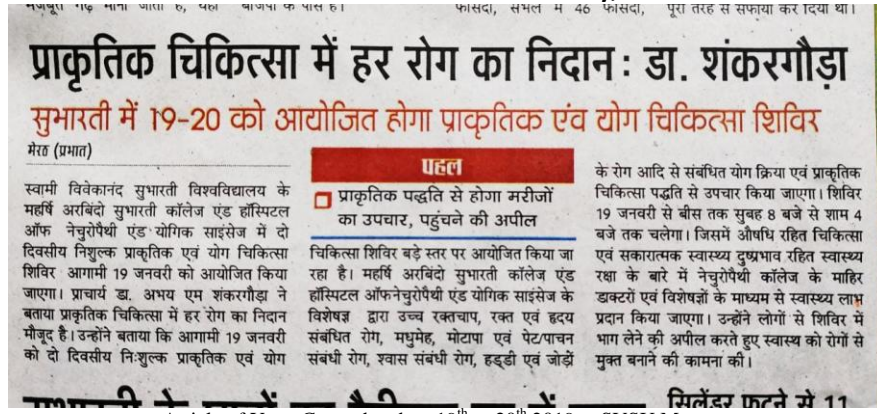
मजबूत गढ़ माना जाता है, वहां बाजपा के पास है। फीसदी, संभल में 46 फीसदी, पूरा तरह से सफाया कर दिया था।

प्राकृतिक चिकित्सा में हर रोग का निदान : डा. शंकरगौड़ा

सुभारती में 19-20 को आयोजित होगा प्राकृतिक एंव योग चिकित्सा शिविर

मेरठ (प्रभात)

स्वामी विवेकानंद सुभारती विश्वविद्यालय के महर्षि अरबिंदो सुभारती कॉलेज एंड हॉस्पिटल ऑफ नेचुरोपैथी एंड योगिक साइंसेज में दो दिवसीय निशुल्क प्राकृतिक एवं योग चिकित्सा शिविर आगामी 19 जनवरी को आयोजित किया जाएगा। प्राचार्य डा. अभय एम शंकरगौड़ा ने बताया प्राकृतिक चिकित्सा में हर रोग का निदान मौजूद है। उन्होंने बताया कि आगामी 19 जनवरी को दो दिवसीय निःशुल्क प्राकृतिक एवं योग

पहल

प्राकृतिक पद्धति से होगा मरीजों का उपचार, पहुंचने की अपील

चिकित्सा शिविर बड़े स्तर पर आयोजित किया जा रहा है। महर्षि अरबिंदो सुभारती कॉलेज एंड हॉस्पिटल ऑफनेचुरोपैथी एंड योगिक साइंसेज के विशेषज्ञ द्वारा उच्च रक्तचाप, रक्त एवं हृदय संबंधित रोग, मधुमेह, मोटापा एवं पेट/पाचन संबंधी रोग, श्वास संबंधी रोग, हड्डी एवं जोड़ों

के रोग आदि से संबंधित योग क्रिया एवं प्राकृतिक चिकित्सा पद्धति से उपचार किया जाएगा। शिविर 19 जनवरी से बीस तक सुबह 8 बजे से शाम 4 बजे तक चलेगा। जिसमें औषधि रहित चिकित्सा एवं सकारात्मक स्वास्थ्य दुष्प्रभाव रहित स्वास्थ्य रक्षा के बारे में नेचुरोपैथी कॉलेज के माहिर डाक्टरों एवं विशेषज्ञों के माध्यम से स्वास्थ्य लाभ प्रदान किया जाएगा। उन्होंने लोगों से शिविर में भाग लेने की अपील करते हुए स्वास्थ्य को रोगों से मुक्त बनाने की कामना की।

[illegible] सिलेंडर फटने से 11

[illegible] $19^{th}$ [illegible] $20^{th}$ 2019 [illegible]